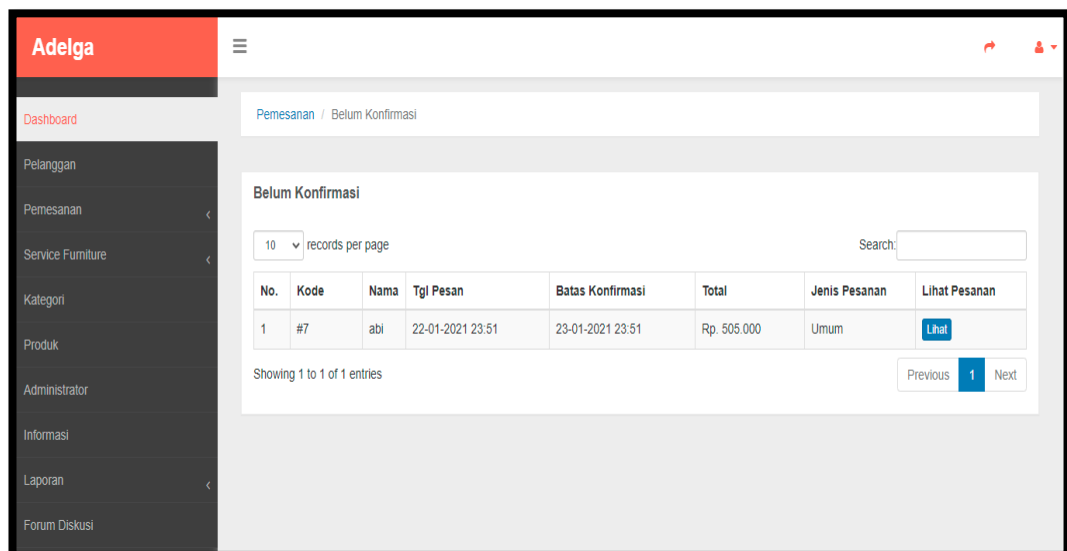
Adelga

Dashboard
Pelanggan
Pemesanan
Service Furniture
Kategori
Produk
Administrator
Informasi
Laporan
Forum Diskusi

Pemesanan / Belum Konfirmasi

Belum Konfirmasi

10 records per page

Search:

| No. | Kode | Nama | Tgl Pesan | Batas Konfirmasi | Total | Jenis Pesanan | Lihat Pesanan |
|---|---|---|---|---|---|---|---|
| 1 | #7 | abi | 22-01-2021 23:51 | 23-01-2021 23:51 | Rp. 505.000 | Umum | Lihat |

Showing 1 to 1 of 1 entries

Previous 1 Next